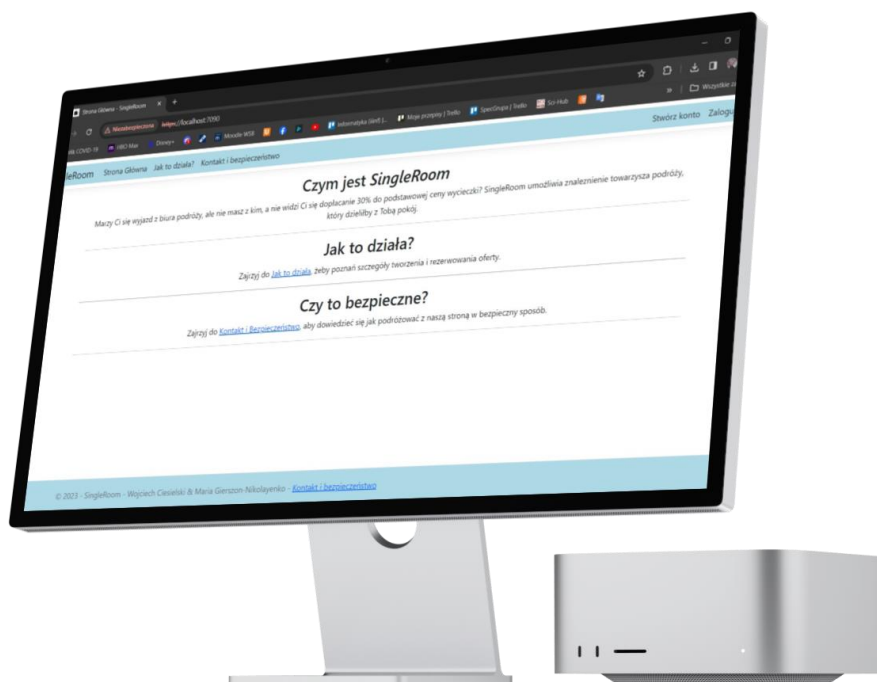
Strona Główna - SingleRoom ×

Niezabezpieczona https://localhost:7090

ik COVID-19 HBO Max Disney+ Moodle WSB Informatyka (dedl 3... Moje przepisy | Trello SpecGrupa | Trello Sci-Hub Wszystkie z

leRoom Strona Główna Jak to działa? Kontakt i bezpieczeństwo Stwórz konto Zaloguj

Czym jest SingleRoom

Marzy Ci się wyjazd z biura podróży, ale nie masz z kim, a nie widzi Ci się dopłacanie 30% do podstawowej ceny wycieczki? SingleRoom umożliwia znalezienie towarzysza podróży, który dzieliłby z Tobą pokój.

Jak to działa?

Zajrzyj do Jak to działa, żeby poznać szczegóły tworzenia i rezerwowania oferty.

Czy to bezpieczne?

Zajrzyj do Kontakt i Bezpieczeństwo, aby dowiedzieć się jak podróżować z naszą stroną w bezpieczny sposób.

© 2023 - SingleRoom - Wojciech Ciesielski & Maria Gierszon-Nikolayenko - Kontakt i bezpieczeństwo